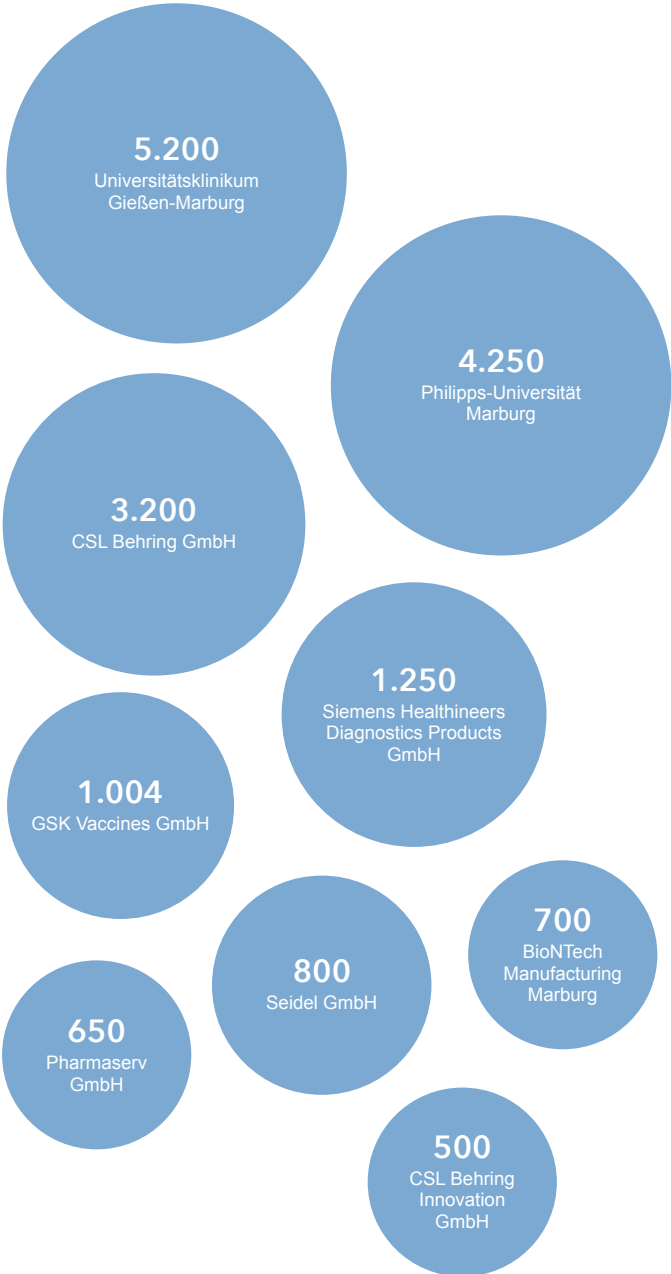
5.200
Universitätsklinikum Gießen-Marburg

4.250
Philipps-Universität Marburg

3.200
CSL Behring GmbH

1.250
Siemens Healthineers Diagnostics Products GmbH

1.004
GSK Vaccines GmbH

700
BioNTech Manufacturing Marburg

800
Seidel GmbH

650
Pharmaserv GmbH

500
CSL Behring Innovation GmbH